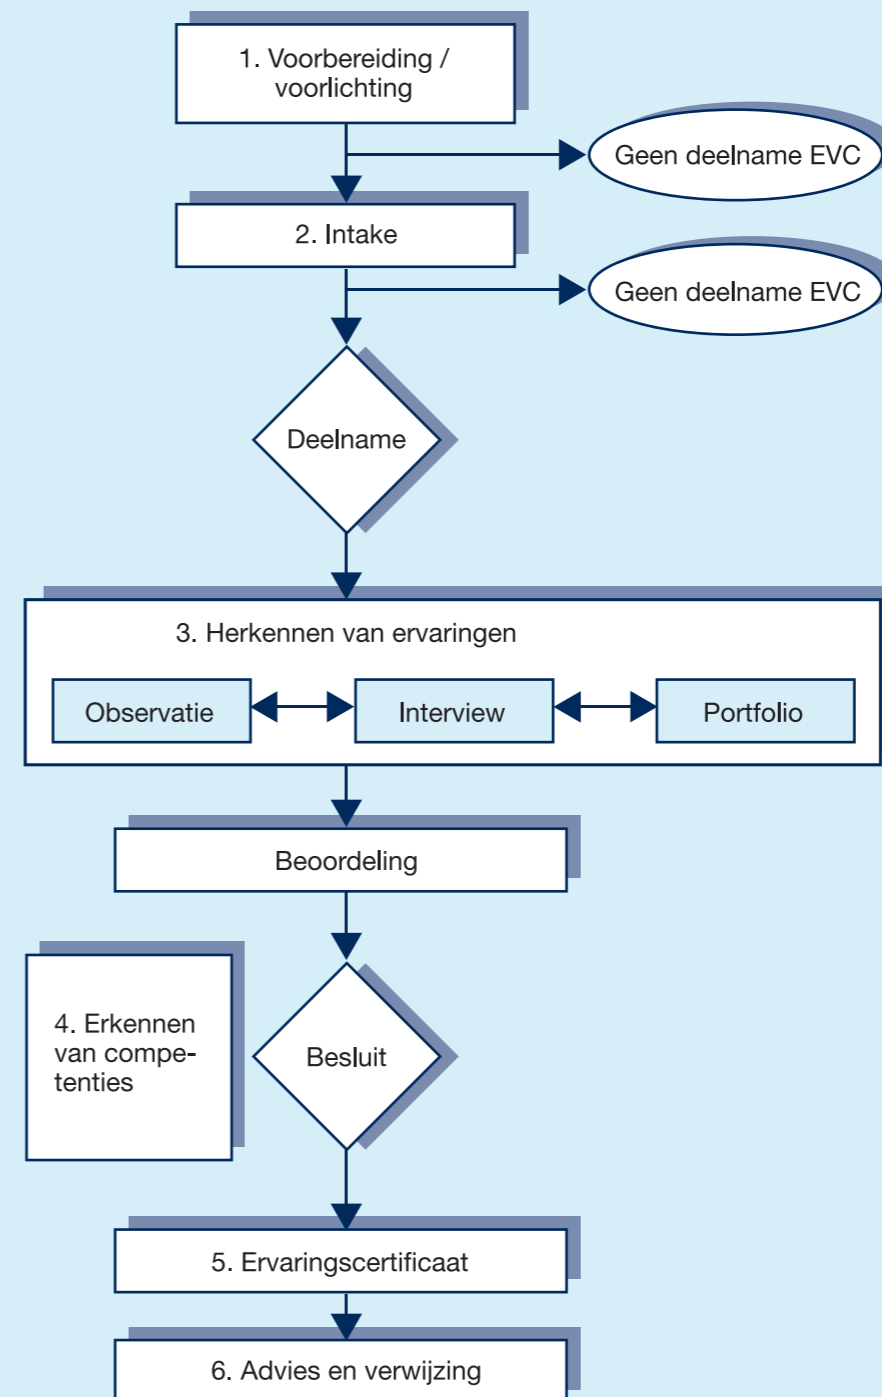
1. Voorbereiding / voorlichting

Geen deelname EVC

2. Intake

Geen deelname EVC

Deelname

3. Herkennen van ervaringen

Observatie

Interview

Portfolio

Beoordeling

4. Erkennen van competenties

Besluit

5. Ervaringscertificaat

6. Advies en verwijzing